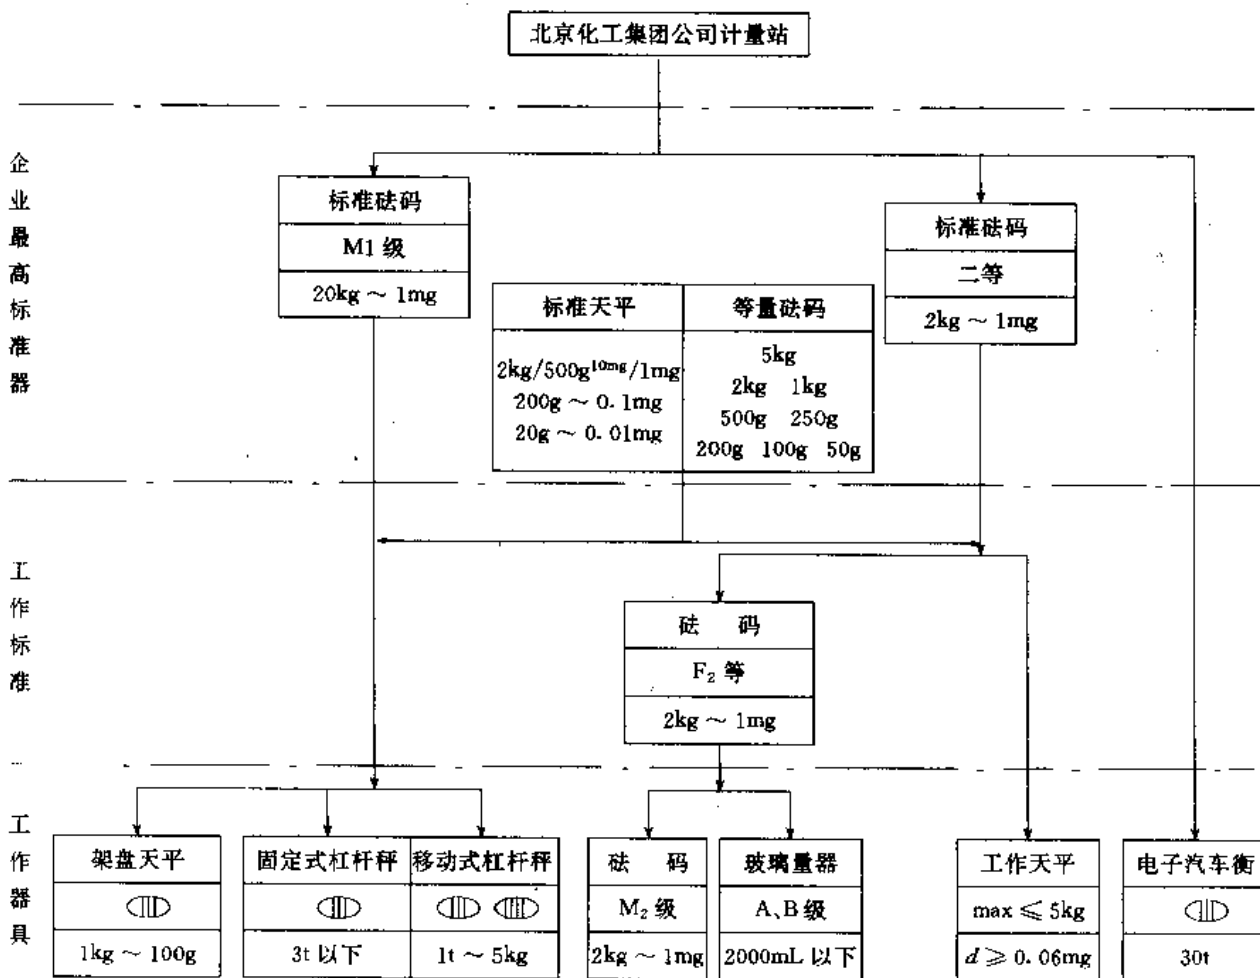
北京化工集团公司计量站

企业最高标准器

标准砝码
M1 级
20kg ~ 1mg

标准天平
2kg/500g$^{10mg}$/1mg
200g ~ 0.1mg
20g ~ 0.01mg

等量砝码
5kg
2kg 1kg
500g 250g
200g 100g 50g

标准砝码
二等
2kg ~ 1mg

工作标准

砝 码
$F_2$ 等
2kg ~ 1mg

工作器具

架盘天平
ⅢD
1kg ~ 100g

固定式杠杆秤
ⅢD
3t 以下

移动式杠杆秤
ⅢD ⅢD
1t ~ 5kg

砝 码
$M_2$ 级
2kg ~ 1mg

玻璃量器
A、B 级
2000mL 以下

工作天平
max ≤ 5kg
$d \geq 0.06$mg

电子汽车衡
ⅢD
30t